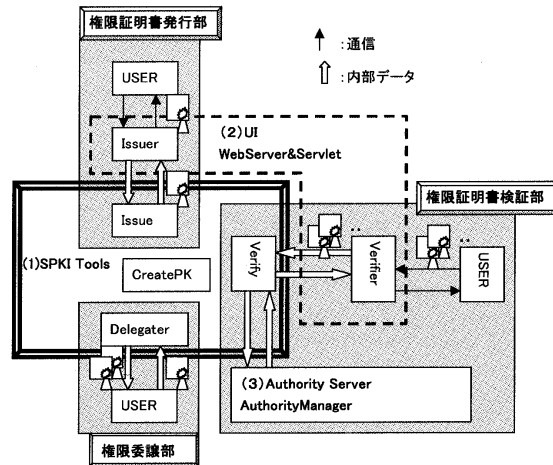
権限証明書発行部

:通信

:内部データ

USER

Issuer

(2) UI
WebServer&Servlet

Issue

権限証明書検証部

(1)SPKI Tools

CreatePK

Verify

Verifier

USER

Delegater

USER

(3) Authority Server
AuthorityManager

権限委譲部